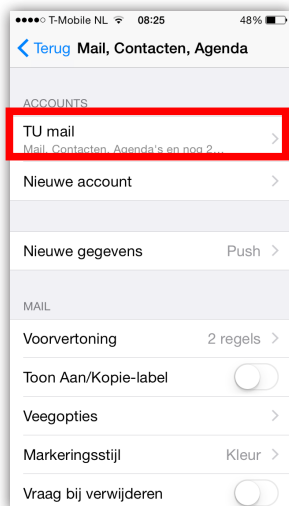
●●●●○ T-Mobile NL 08:25 48%

Terug Mail, Contacten, Agenda

ACCOUNTS

TU mail
Mail, Contacten, Agenda's en nog 2...

Nieuwe account

Nieuwe gegevens Push

MAIL

Voorvertoning 2 regels

Toon Aan/Kopie-label

Veegopties

Markeringsstijl Kleur

Vraag bij verwijderen